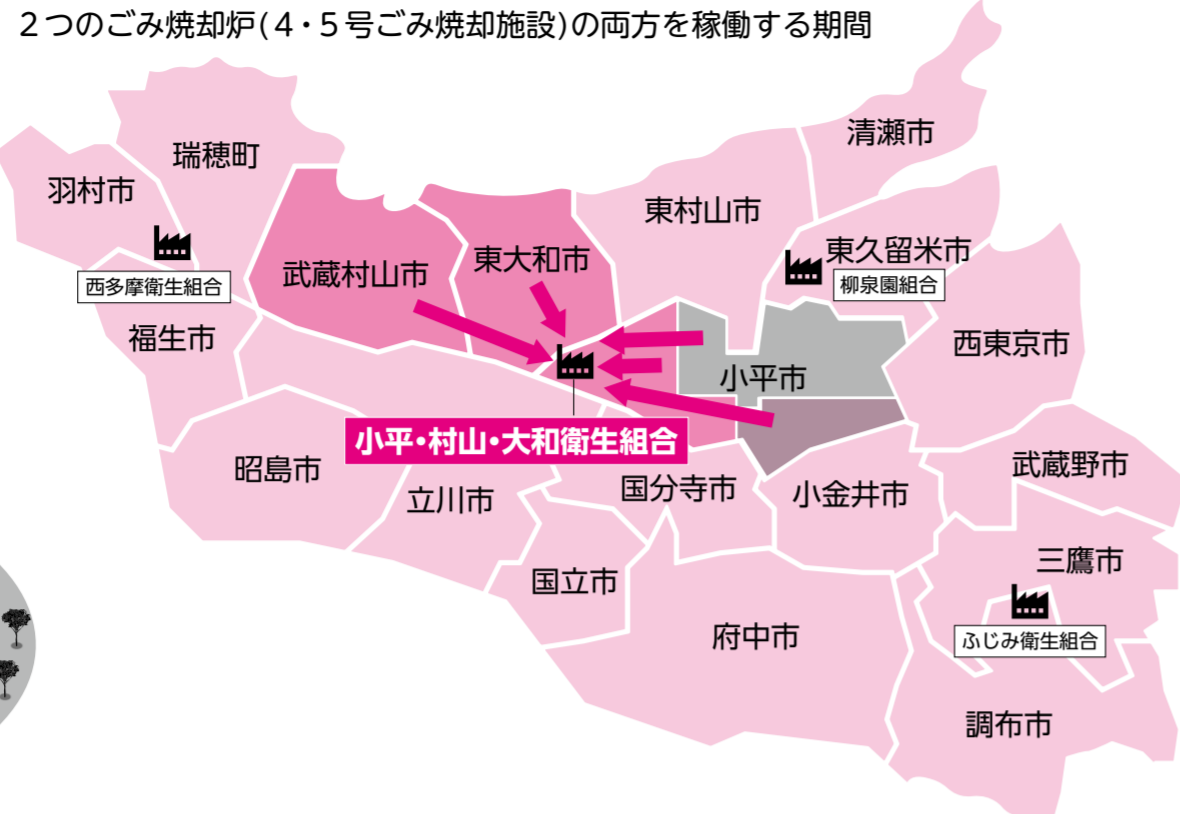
２つのごみ焼却炉（４・５号ごみ焼却施設）の両方を稼働する期間

清瀬市
瑞穂町
羽村市
東村山市
東久留米市
西多摩衛生組合
武蔵村山市
東大和市
柳泉園組合
福生市
西東京市
小平市
小平・村山・大和衛生組合
昭島市
武蔵野市
立川市
国分寺市
小金井市
三鷹市
国立市
府中市
ふじみ衛生組合
調布市